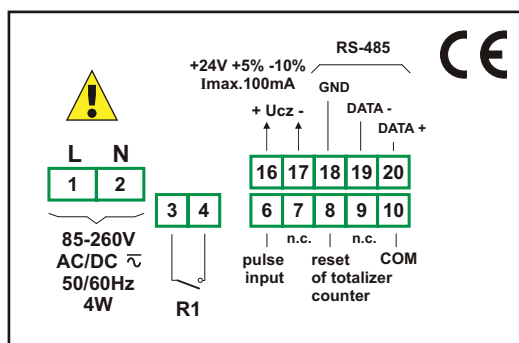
CE

+24V +5% -10%
Imax.100mA

RS-485

GND

DATA -

DATA +

+ Ucz -

L N

1 2

85-260V
AC/DC $\eqsim$
50/60Hz
4W

3 4

R1

16 17 18 19 20

6 7 8 9 10

n.c.

n.c.

pulse input

reset of totalizer counter

COM